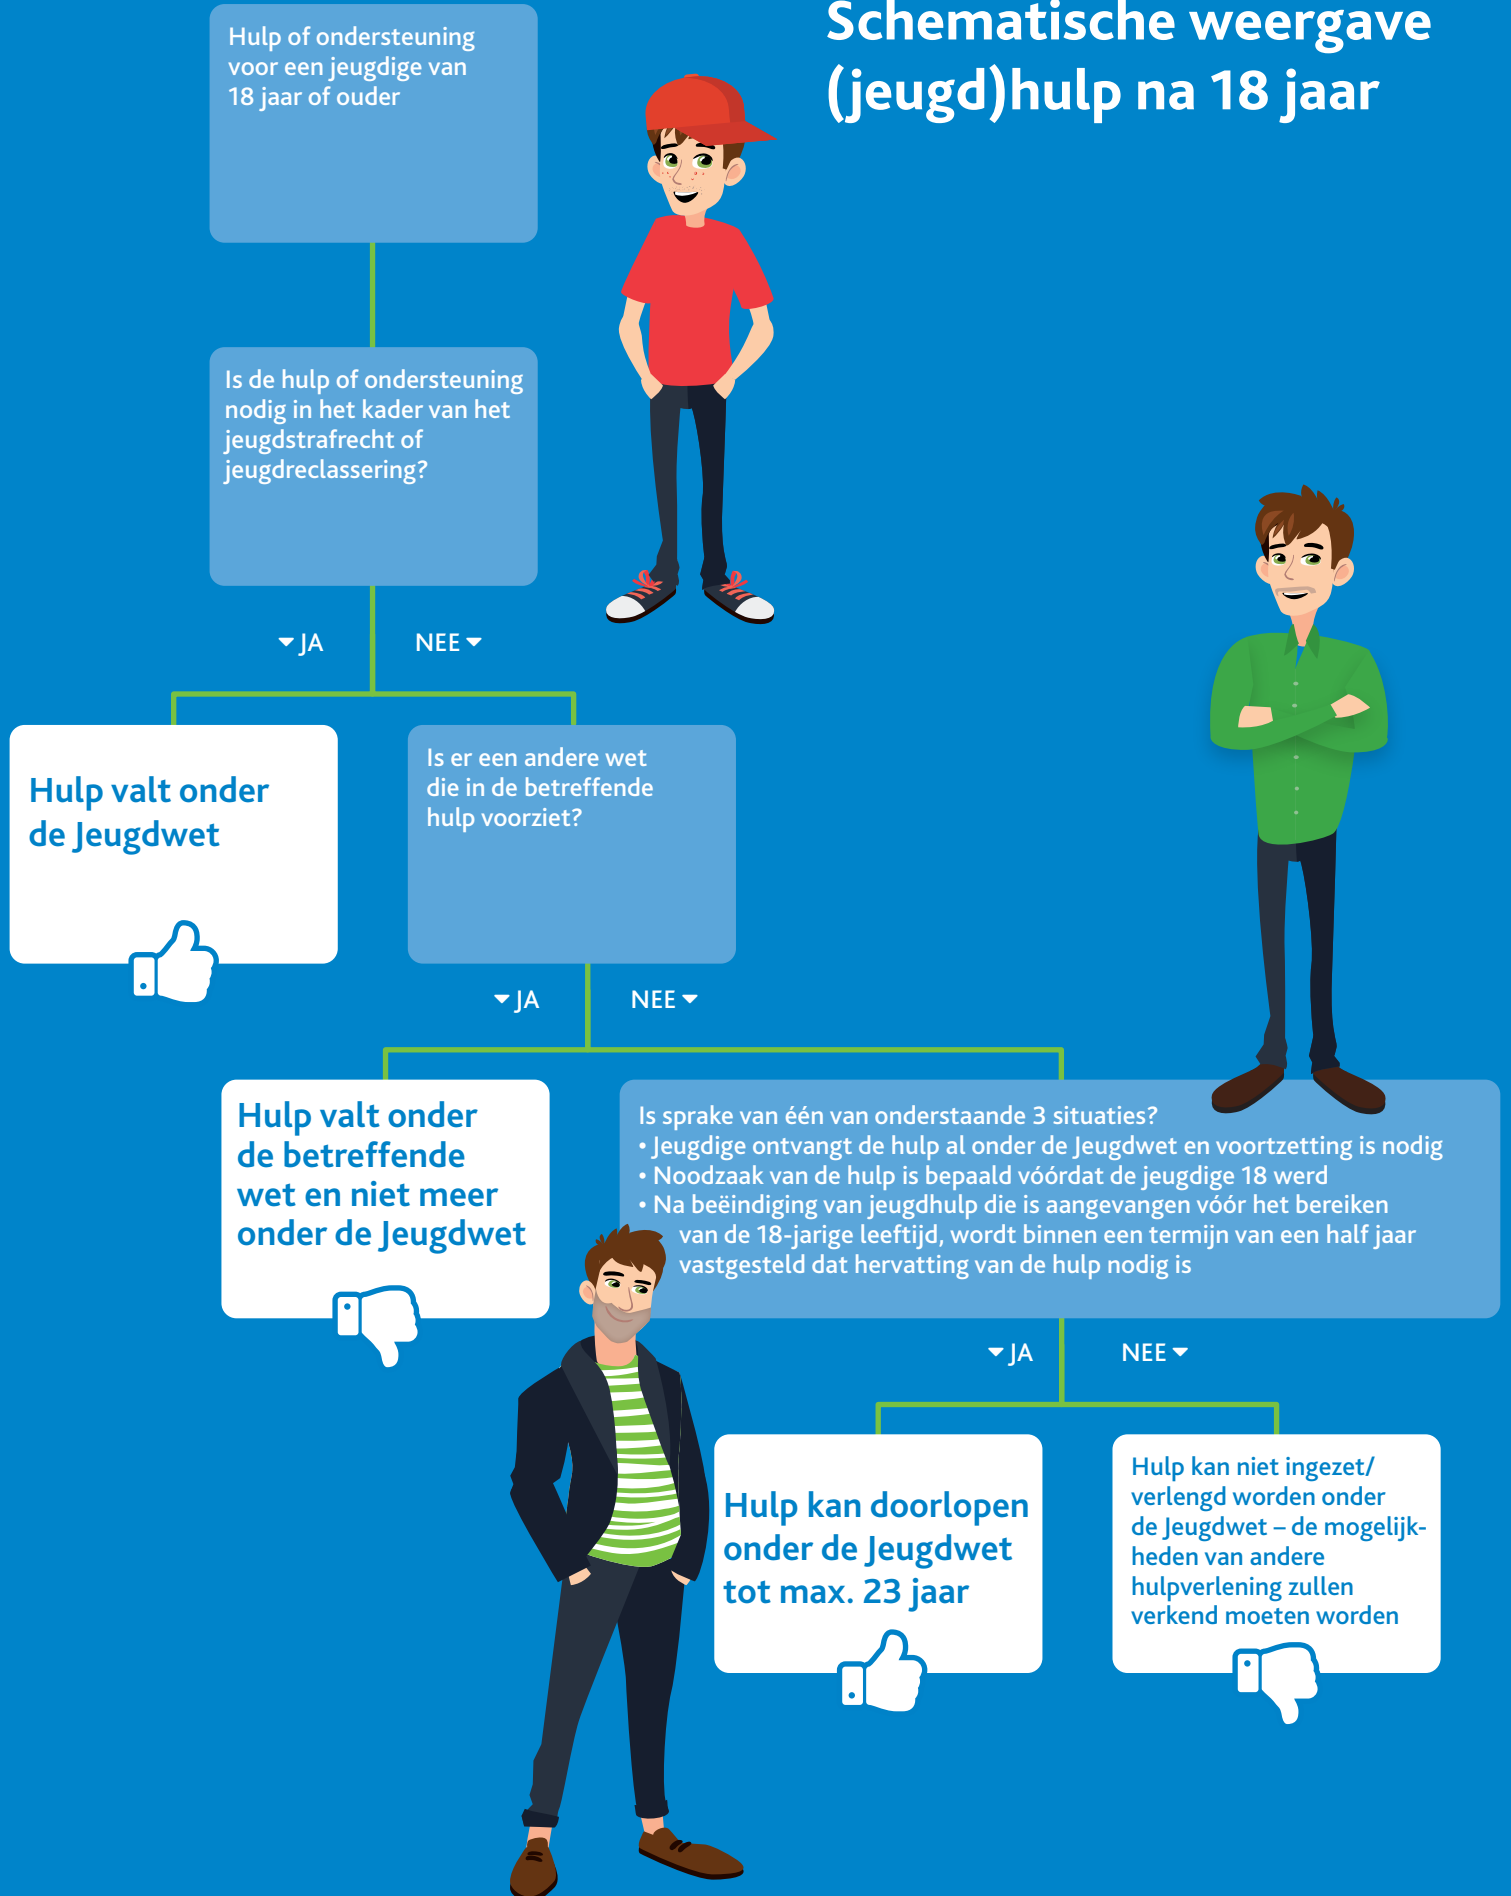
Schematische weergave (jeugd)hulp na 18 jaar

Hulp of ondersteuning voor een jeugdige van 18 jaar of ouder

Is de hulp of ondersteuning nodig in het kader van het jeugdstrafrecht of jeugdreclassering?

JA NEE

Hulp valt onder de Jeugdwet

Is er een andere wet die in de betreffende hulp voorziet?

JA NEE

Hulp valt onder de betreffende wet en niet meer onder de Jeugdwet

Is sprake van één van onderstaande 3 situaties?
• Jeugdige ontvangt de hulp al onder de Jeugdwet en voortzetting is nodig
• Noodzaak van de hulp is bepaald vóórdat de jeugdige 18 werd
• Na beëindiging van jeugdhulp die is aangevangen vóór het bereiken van de 18-jarige leeftijd, wordt binnen een termijn van een half jaar vastgesteld dat hervatting van de hulp nodig is

JA NEE

Hulp kan doorlopen onder de Jeugdwet tot max. 23 jaar

Hulp kan niet ingezet/ verlengd worden onder de Jeugdwet – de mogelijkheden van andere hulpverlening zullen verkend moeten worden